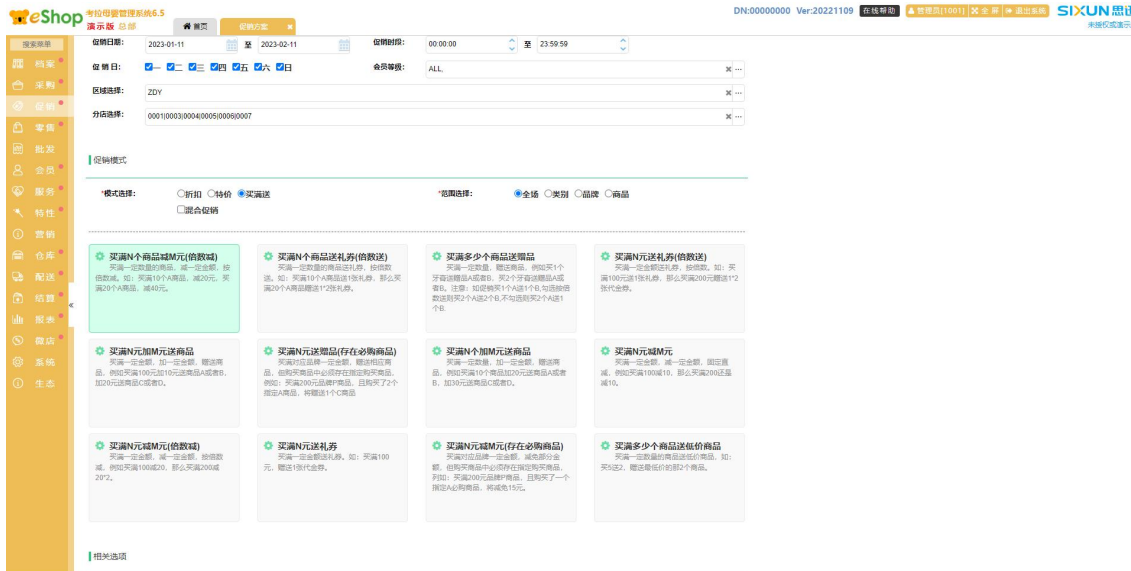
eShop 考拉母婴管理系统6.5
演示版 总部
首页
促销方案
DN:00000000 Ver:20221109 在线帮助 管理员[1001] 全屏 退出系统 SIXUN思迅
未授权或演示

搜索菜单
档案
采购
促销
零售
批发
会员
服务
特性
营销
仓库
配送
结算
报表
微店
系统
生态

促销日期: 2023-01-11 至 2023-02-11
促销时段: 00:00:00 至 23:59:59
促销日: 一 二 三 四 五 六 日
会员等级: ALL,
区域选择: ZDY
分店选择: 0001|0003|0004|0005|0006|0007

促销模式
*模式选择: 折扣 特价 买满送
混合促销
*范围选择: 全场 类别 品牌 商品

买满N个商品减M元(倍数减)
买满一定数量的商品，减一定金额，按倍数减。如：买满10个A商品，减20元，买满20个A商品，减40元。

买满N个商品送礼券(倍数送)
买满一定数量的商品送礼券，按倍数送。如：买满10个A商品送1张礼券，那么买满20个A商品赠送1*2张礼券。

买满多少个商品送赠品
买满一定数量，赠送商品，例如买1个牙膏送赠品A或者B，买2个牙膏送赠品A或者B。注意：如促销买1个A送1个B,勾选按倍数送则买2个A送2个B,不勾选则买2个A送1个B.

买满N元送礼券(倍数送)
买满一定金额送礼券，按倍数。如：买满100元送1张礼券，那么买满200元赠送1*2张代金券。

买满N元加M元送商品
买满一定金额，加一定金额，赠送商品，例如买满100元加10元送商品A或者B，加20元送商品C或者D。

买满N元送赠品(存在必购商品)
买满对应品牌一定金额，赠送相应商品，但购买商品中必须存在指定购买商品，例如：买满200元品牌P商品，且购买了2个指定A商品，将赠送1个C商品

买满N个加M元送商品
买满一定数量，加一定金额，赠送商品，例如买满10个商品加20元送商品A或者B，加30元送商品C或者D。

买满N元减M元
买满一定金额，减一定金额，固定直减，例如买满100减10，那么买满200还是减10。

买满N元减M元(倍数减)
买满一定金额，减一定金额，按倍数减，例如买满100减20，那么买满200减20*2。

买满N元送礼券
买满一定金额送礼券。如：买满100元，赠送1张代金券。

买满N元减M元(存在必购商品)
买满对应品牌一定金额，减免部分金额，但购买商品中必须存在指定购买商品，列如：买满200元品牌P商品，且购买了一个指定A必购商品，将减免15元。

买满多少个商品送低价商品
买满一定数量的商品送低价商品，如：买5送2，赠送最低价的那2个商品。

相关选项